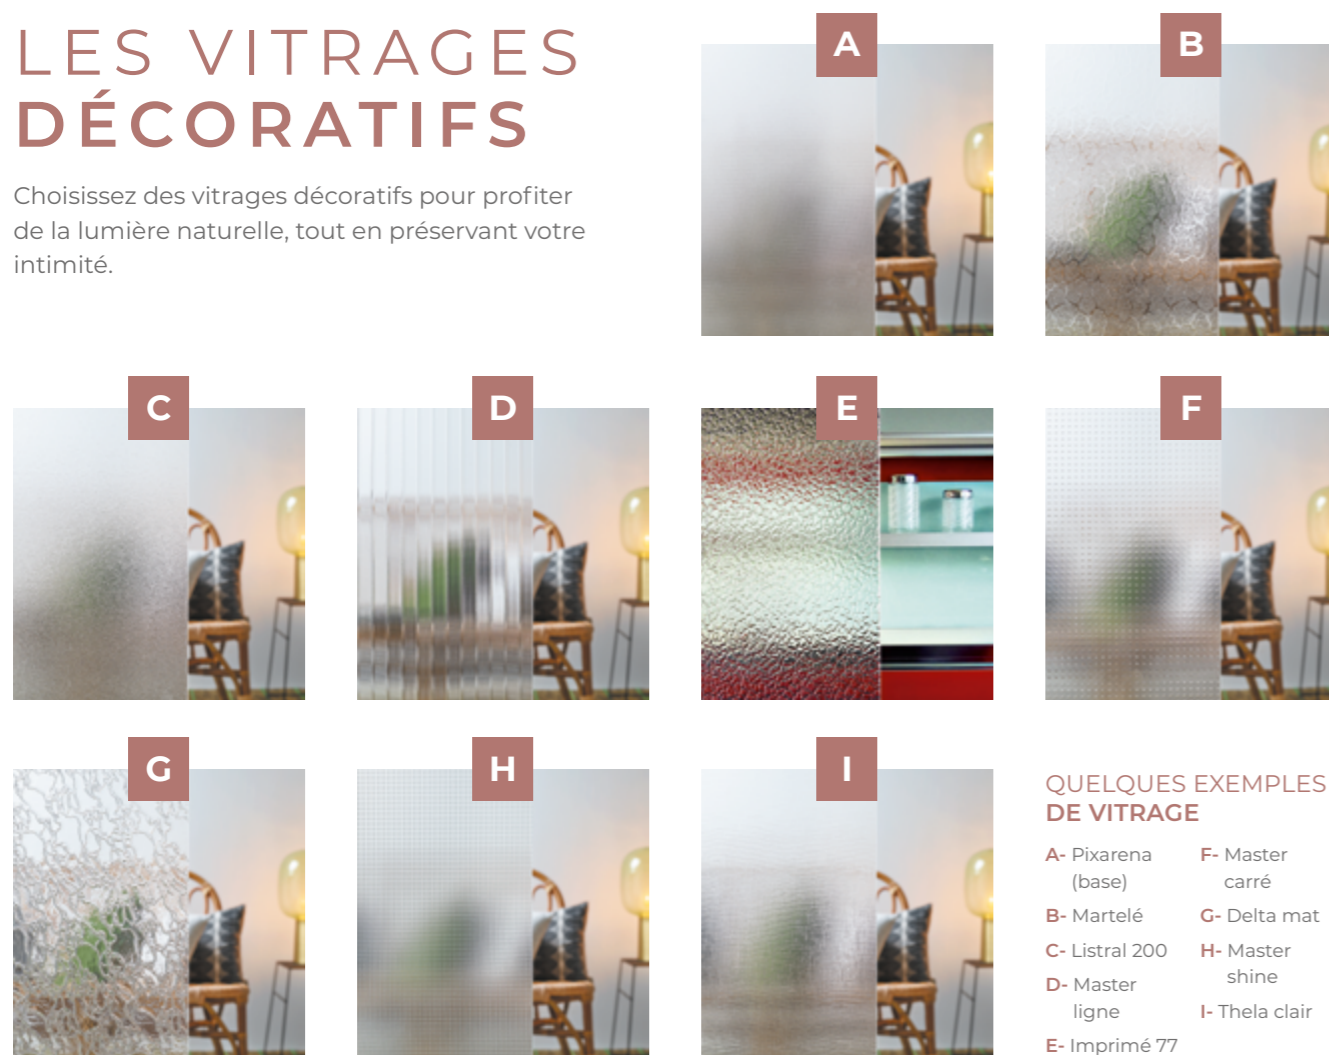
LES VITRAGES
DÉCORATIFS

Choisissez des vitrages décoratifs pour profiter de la lumière naturelle, tout en préservant votre intimité.

A

B

C

D

E

F

G

H

I

QUELQUES EXEMPLES
DE VITRAGE

A- Pixarena (base)

B- Martelé

C- Listral 200

D- Master ligne

E- Imprimé 77

F- Master carré

G- Delta mat

H- Master shine

I- Thela clair